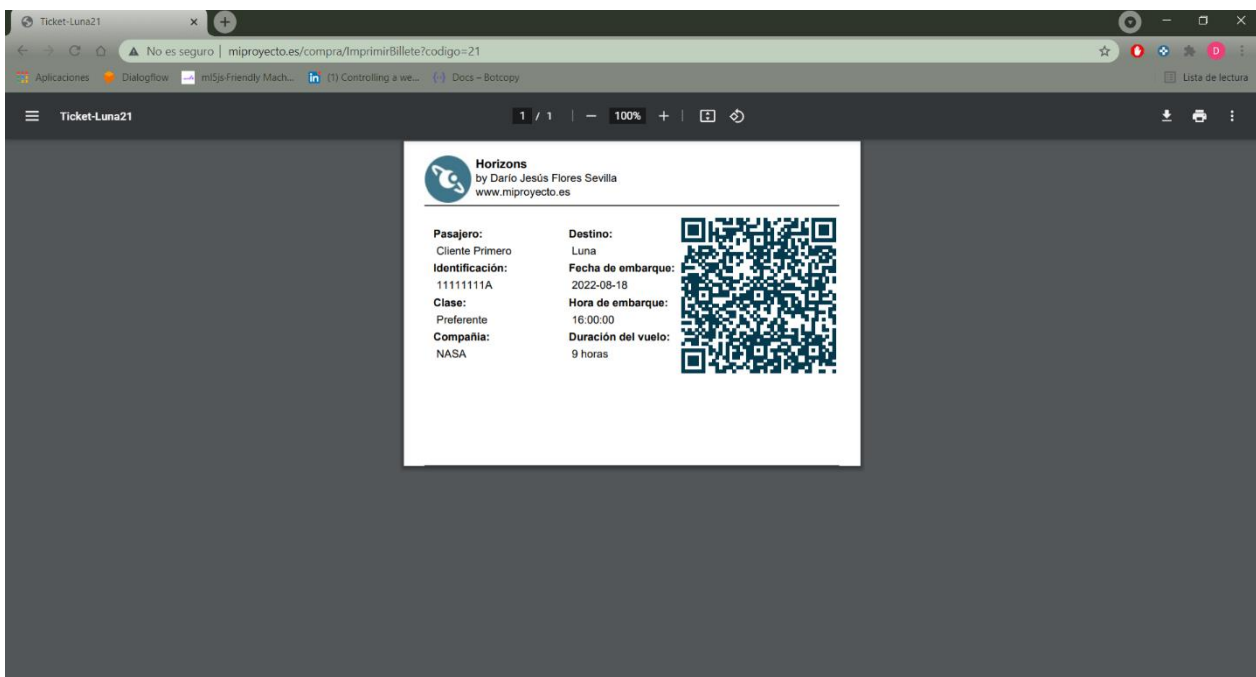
Ticket-Luna21

No es seguro | miproyecto.es/compra/ImprimirBillete?codigo=21

Aplicaciones Dialogflow ml5js·Friendly Mach... (1) Controlling a we... Docs – Botcopy

Lista de lectura

Ticket-Luna21

1 / 1 | — 100% +

Horizons
by Darío Jesús Flores Sevilla
www.miproyecto.es

Pasajero:
Cliente Primero
Identificación:
11111111A
Clase:
Preferente
Compañía:
NASA

Destino:
Luna
Fecha de embarque:
2022-08-18
Hora de embarque:
16:00:00
Duración del vuelo:
9 horas